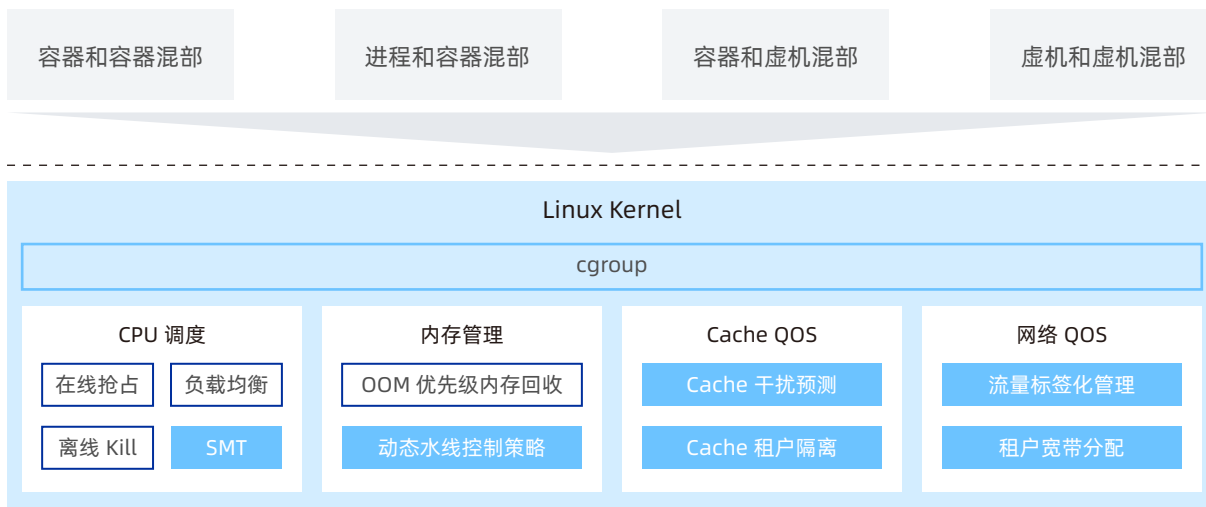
容器和容器混部

进程和容器混部

容器和虚机混部

虚机和虚机混部

Linux Kernel

cgroup

CPU 调度

在线抢占

负载均衡

离线 Kill

SMT

内存管理

OOM 优先级内存回收

动态水线控制策略

Cache QOS

Cache 干扰预测

Cache 租户隔离

网络 QOS

流量标签化管理

租户宽带分配